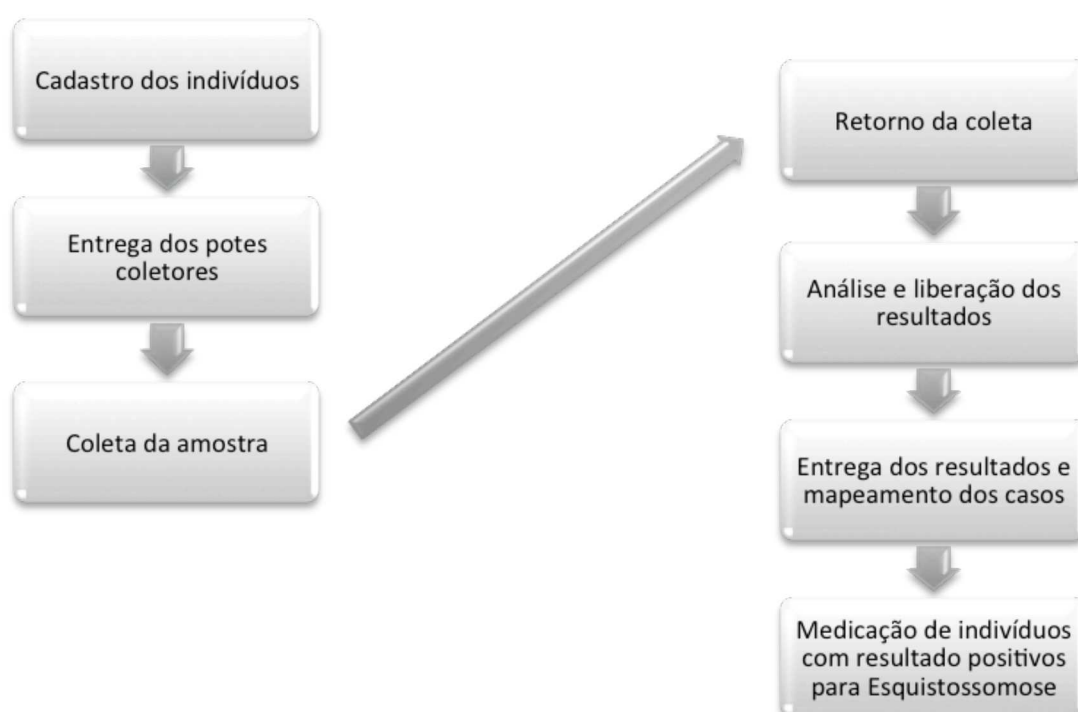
Cadastro dos indivíduos

Entrega dos potes coletores

Coleta da amostra

Retorno da coleta

Análise e liberação dos resultados

Entrega dos resultados e mapeamento dos casos

Medicação de indivíduos com resultado positivos para Esquistossomose